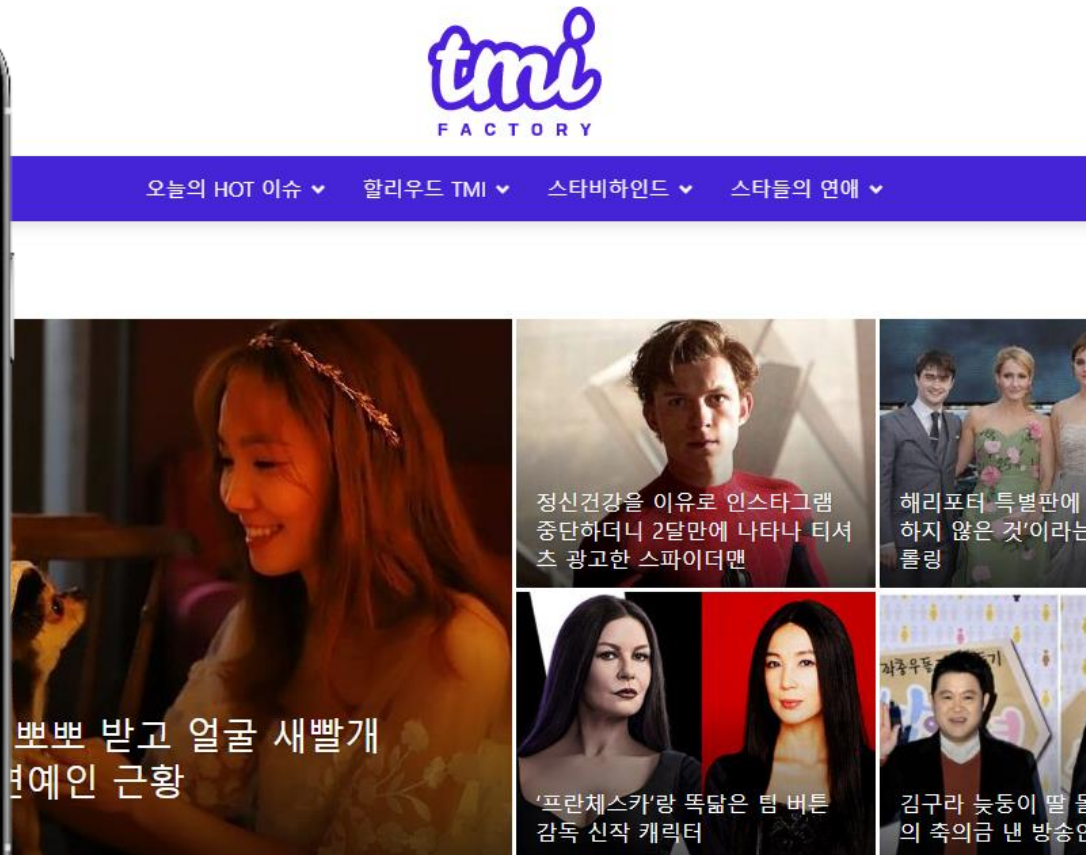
tmi
FACTORY

오늘의 HOT 이슈 ⌄ 할리우드 TMI ⌄ 스타비하인드 ⌄ 스타들의 연애 ⌄

뽀뽀 받고 얼굴 새빨개
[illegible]연예인 근황

정신건강을 이유로 인스타그램 중단하더니 2달만에 나타나 티셔츠 광고한 스파이더맨

해리포터 특별판에 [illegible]하지 않은 것'이라는 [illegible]롤링

'프란체스카'랑 똑닮은 팀 버튼 감독 신작 캐릭터

김구라 늦둥이 딸 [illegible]의 축의금 낸 방송인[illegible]